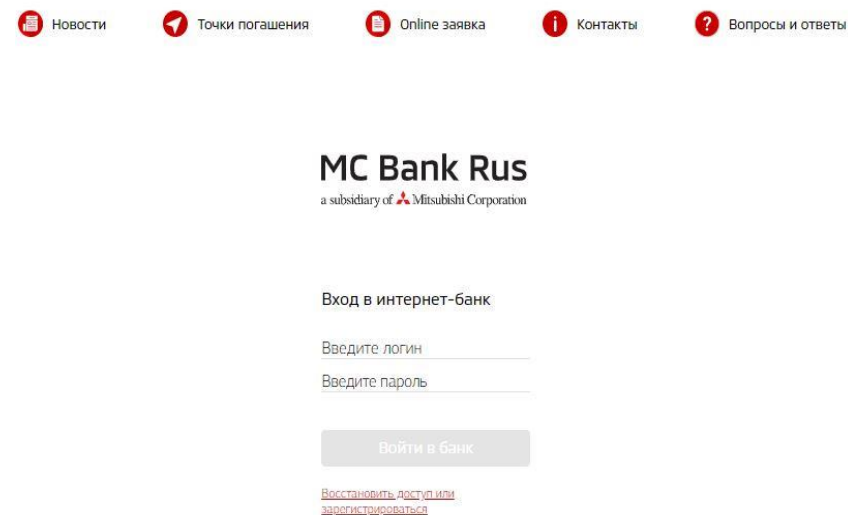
Новости Точки погашения Online заявка Контакты Вопросы и ответы

MC Bank Rus
a subsidiary of Mitsubishi Corporation

Вход в интернет-банк

Введите логин

Введите пароль

Войти в банк

Восстановить доступ или зарегистрироваться